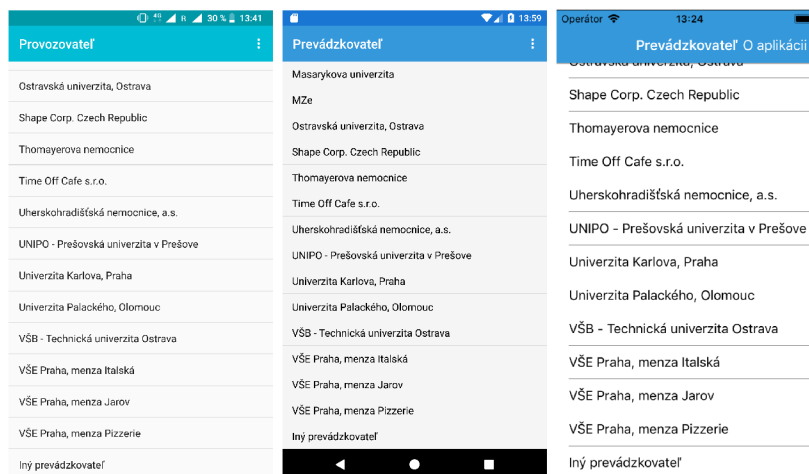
4G R 30 % 13:41

Provozovateľ

Ostravská univerzita, Ostrava

Shape Corp. Czech Republic

Thomayerova nemocnice

Time Off Cafe s.r.o.

Uherskohradišťská nemocnice, a.s.

UNIPO - Prešovská univerzita v Prešove

Univerzita Karlova, Praha

Univerzita Palackého, Olomouc

VŠB - Technická univerzita Ostrava

VŠE Praha, menza Italská

VŠE Praha, menza Jarov

VŠE Praha, menza Pizzerie

Iný prevádzkovateľ

13:59

Prevádzkovateľ

Masarykova univerzita

MZe

Ostravská univerzita, Ostrava

Shape Corp. Czech Republic

Thomayerova nemocnice

Time Off Cafe s.r.o.

Uherskohradišťská nemocnice, a.s.

UNIPO - Prešovská univerzita v Prešove

Univerzita Karlova, Praha

Univerzita Palackého, Olomouc

VŠB - Technická univerzita Ostrava

VŠE Praha, menza Italská

VŠE Praha, menza Jarov

VŠE Praha, menza Pizzerie

Iný prevádzkovateľ

Operátor 13:24

Prevádzkovateľ O aplikácii

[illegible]

Shape Corp. Czech Republic

Thomayerova nemocnice

Time Off Cafe s.r.o.

Uherskohradišťská nemocnice, a.s.

UNIPO - Prešovská univerzita v Prešove

Univerzita Karlova, Praha

Univerzita Palackého, Olomouc

VŠB - Technická univerzita Ostrava

VŠE Praha, menza Italská

VŠE Praha, menza Jarov

VŠE Praha, menza Pizzerie

Iný prevádzkovateľ